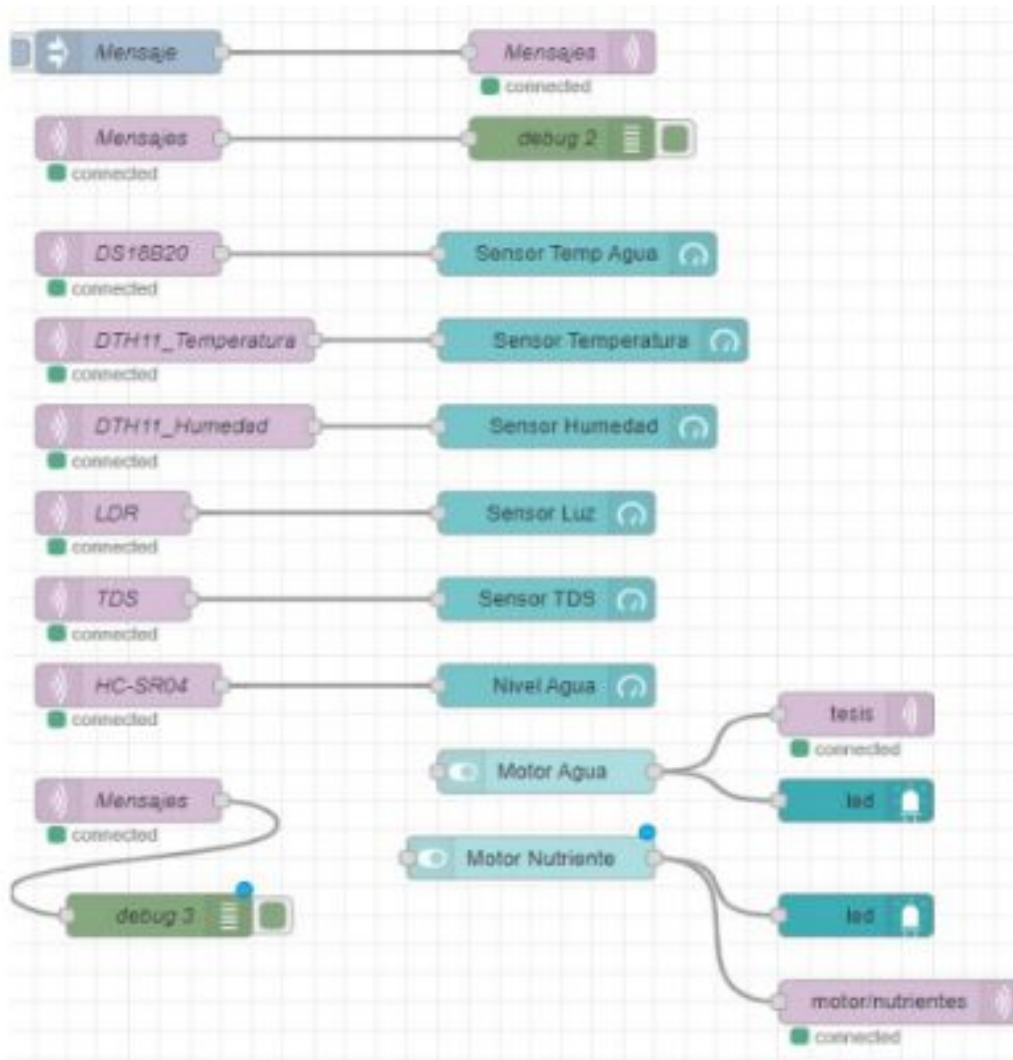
Mensaje
Mensajes
connected
Mensajes
connected
debug 2
DS18B20
connected
Sensor Temp Agua
DTH11_Temperatura
connected
Sensor Temperatura
DTH11_Humedad
connected
Sensor Humedad
LDR
connected
Sensor Luz
TDS
connected
Sensor TDS
HC-SR04
connected
Nivel Agua
tesis
connected
Motor Agua
led
Mensajes
connected
Motor Nutriente
debug 3
led
motor/nutrientes
connected